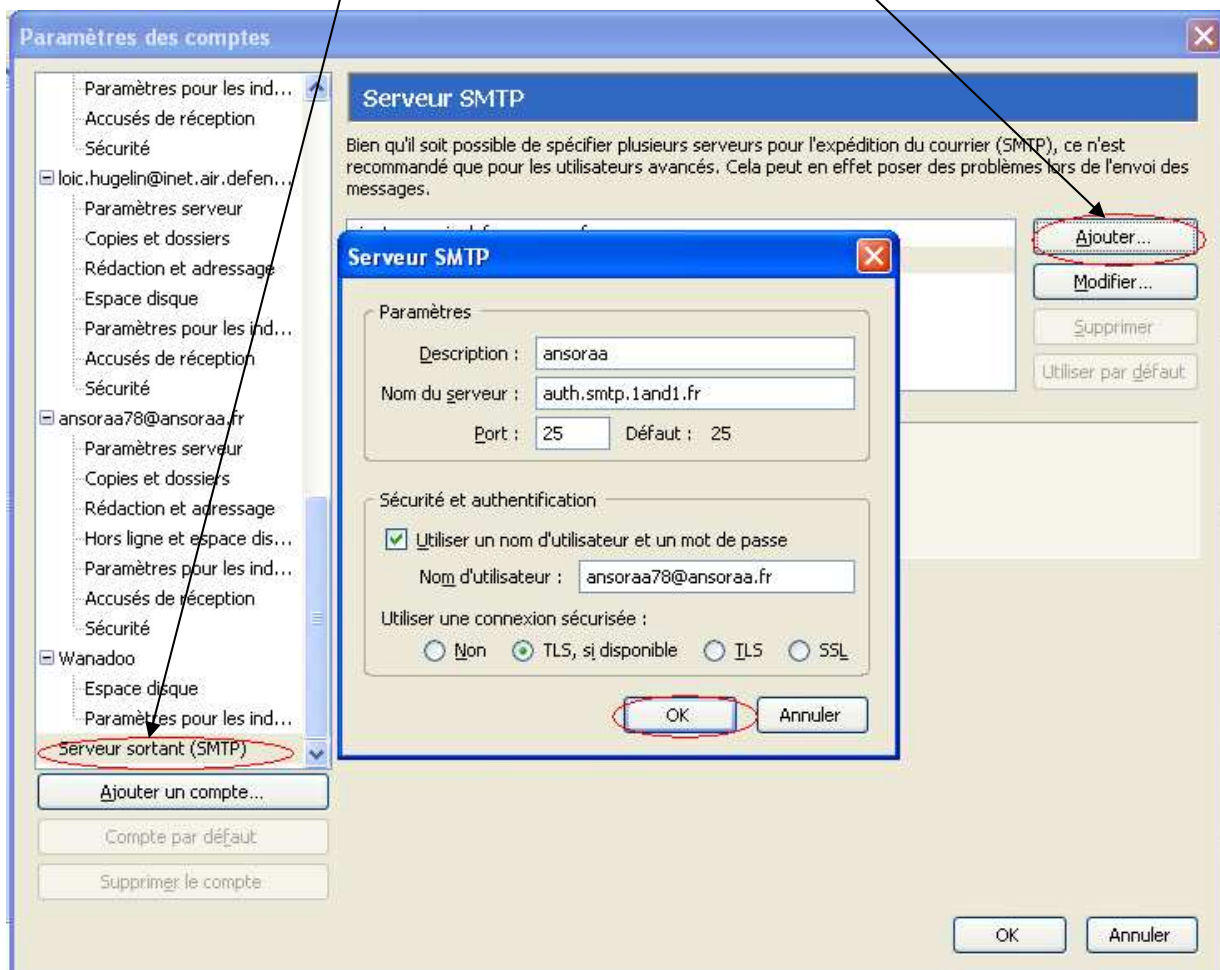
Paramètres des comptes

Paramètres pour les ind...
Accusés de réception
Sécurité
loic.hugelin@inet.air.defen...
Paramètres serveur
Copies et dossiers
Rédaction et adressage
Espace disque
Paramètres pour les ind...
Accusés de réception
Sécurité
ansoraa78@ansoraa.fr
Paramètres serveur
Copies et dossiers
Rédaction et adressage
Hors ligne et espace dis...
Paramètres pour les ind...
Accusés de réception
Sécurité
Wanadoo
Espace disque
Paramètres pour les ind...
Serveur sortant (SMTP)

Ajouter un compte...
Compte par défaut
Supprimer le compte

Serveur SMTP

Bien qu'il soit possible de spécifier plusieurs serveurs pour l'expédition du courrier (SMTP), ce n'est recommandé que pour les utilisateurs avancés. Cela peut en effet poser des problèmes lors de l'envoi des messages.

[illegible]

Ajouter...
Modifier...
Supprimer
Utiliser par défaut

Serveur SMTP

Paramètres
Description : ansoraa
Nom du serveur : auth.smtp.1and1.fr
Port : 25 Défaut : 25

Sécurité et authentification
Utiliser un nom d'utilisateur et un mot de passe
Nom d'utilisateur : ansoraa78@ansoraa.fr
Utiliser une connexion sécurisée :
Non TLS, si disponible TLS SSL

OK Annuler

OK Annuler